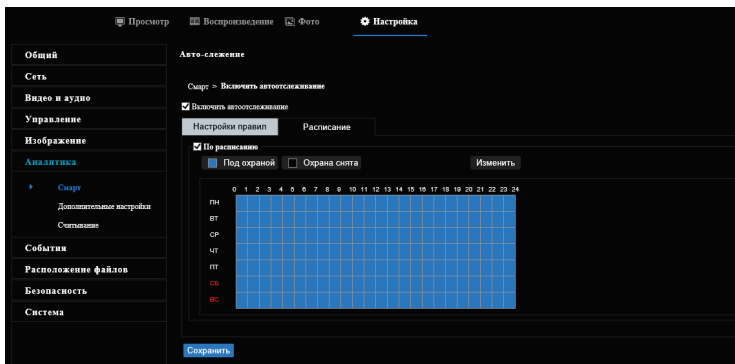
Просмотр Воспроизведение Фото Настройка

Общий
Сеть
Видео и аудио
Управление
Изображение
Аналитика
Смарт
Дополнительные настройки
Считывание
События
Расположение файлов
Безопасность
Система

Авто-слежение

Смарт > Включить автоотслеживание

Включить автоотслеживание

Настройки правил | Расписание

По расписанию

Под охраной | Охрана снята | Изменить

0 1 2 3 4 5 6 7 8 9 10 11 12 13 14 15 16 17 18 19 20 21 22 23 24

ПН
ВТ
СР
ЧТ
ПТ
СБ
ВС

Сохранить